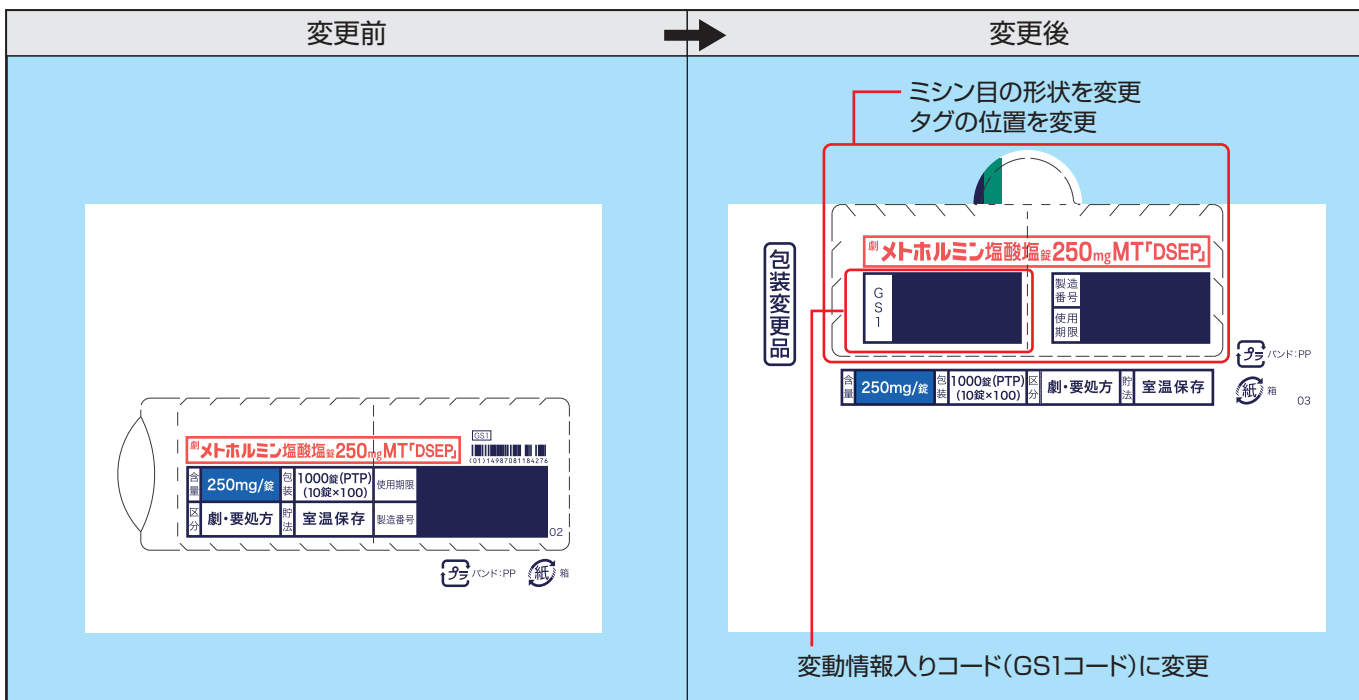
| 変更前 | 変更後 |
|---|---|

劇 メトホルミン塩酸塩錠250mgMT「DSEP」

GS1

(01)14987081184276

| 含量 | 250mg/錠 | 包装 | 1000錠(PTP) (10錠×100) | 使用期限 |
|---|---|---|---|---|
| 区分 | 劇・要処方 | 貯法 | 室温保存 | 製造番号 |

02

プラ バンド:PP 紙 箱

ミシン目の形状を変更
タグの位置を変更

包装変更品

劇 メトホルミン塩酸塩錠250mgMT「DSEP」

GS1

製造番号

使用期限

| 含量 | 250mg/錠 | 包装 | 1000錠(PTP) (10錠×100) | 区分 | 劇・要処方 | 貯法 | 室温保存 |
|---|---|---|---|---|---|---|---|

プラ バンド:PP

紙 箱

03

変動情報入りコード(GS1コード)に変更